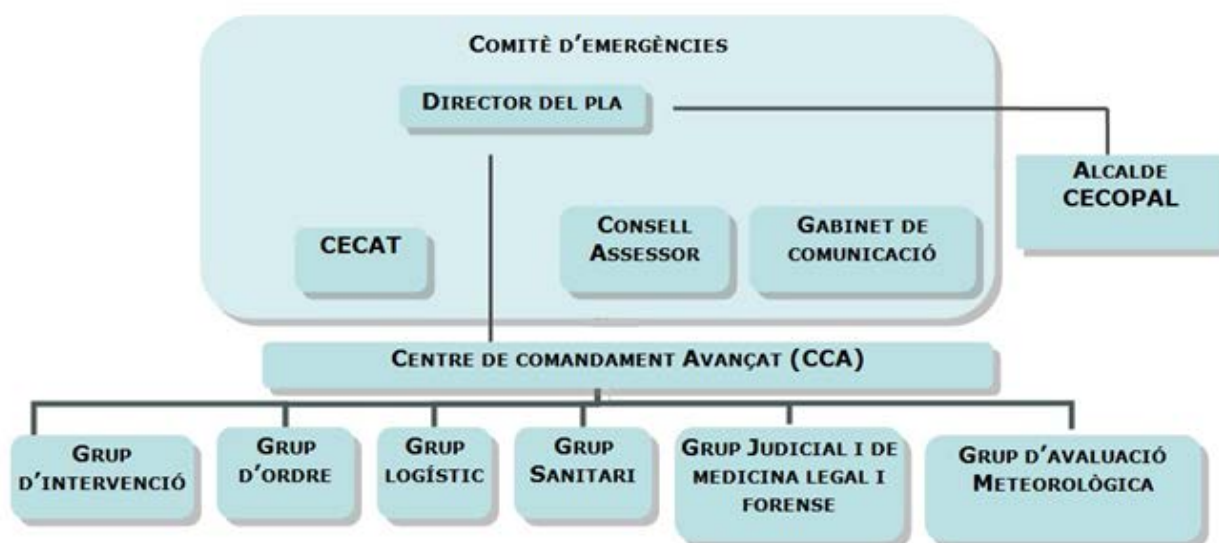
Comitè d'emergències

Director del pla

Alcalde
CECOPAL

CECAT

Consell Assessor

Gabinet de comunicació

Centre de comandament Avançat (CCA)

Grup d'intervenció

Grup d'ordre

Grup logístic

Grup Sanitari

Grup Judicial i de medicina legal i forense

Grup d'avaluació Meteorològica